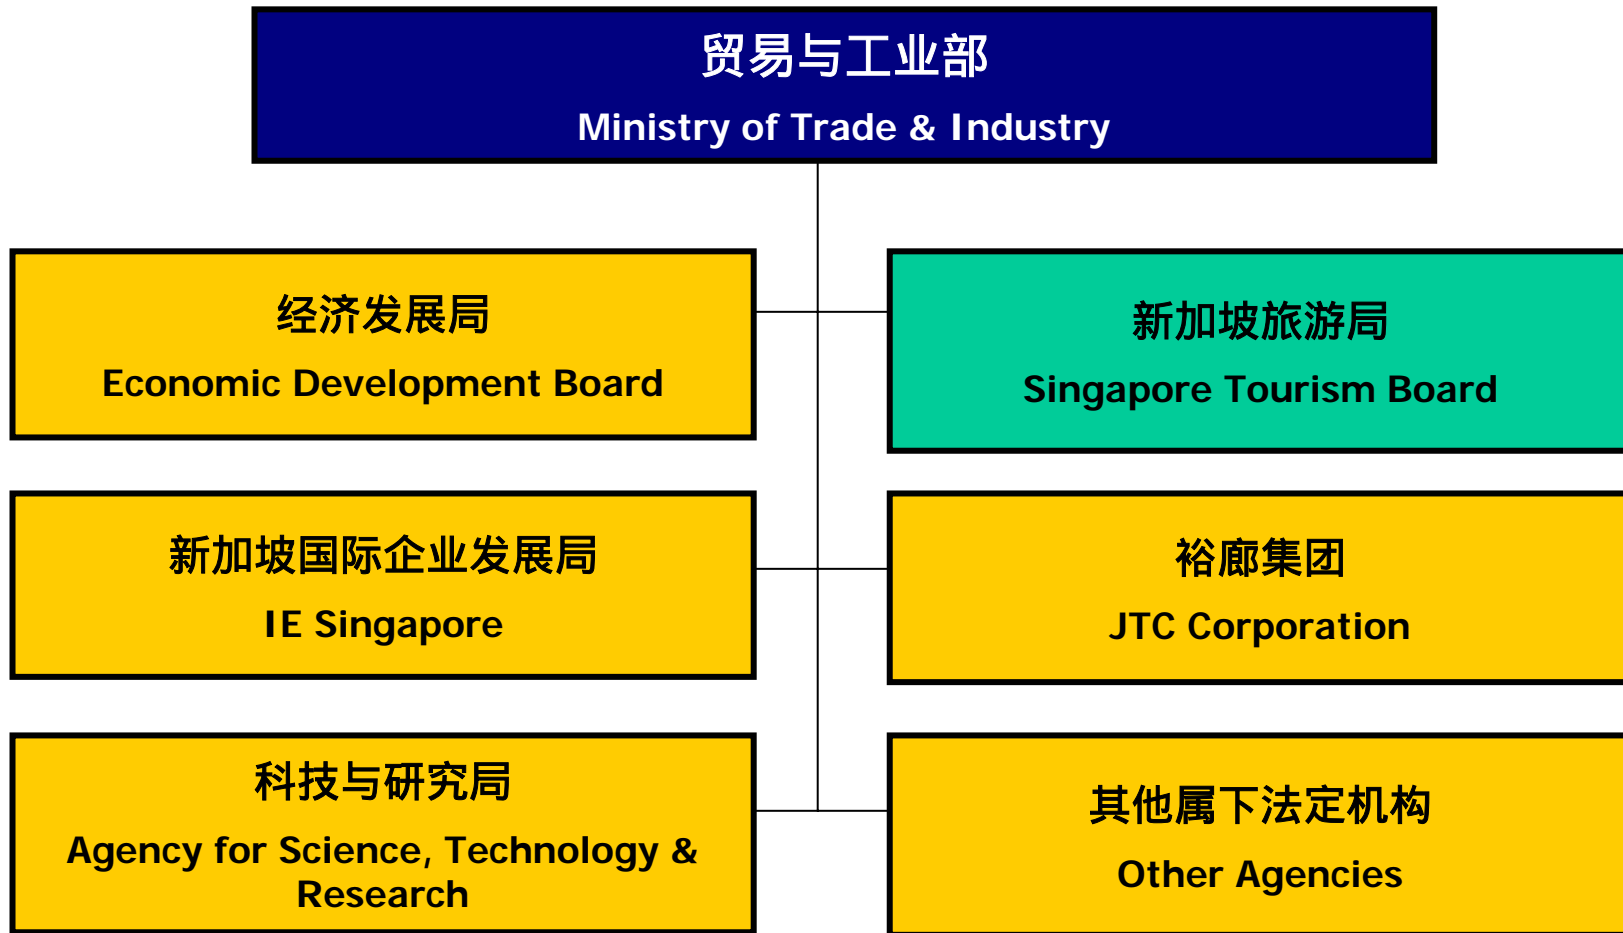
贸易与工业部

Ministry of Trade & Industry

经济发展局

Economic Development Board

新加坡旅游局

Singapore Tourism Board

新加坡国际企业发展局

IE Singapore

裕廊集团

JTC Corporation

科技与研究局

Agency for Science, Technology & Research

其他属下法定机构

Other Agencies